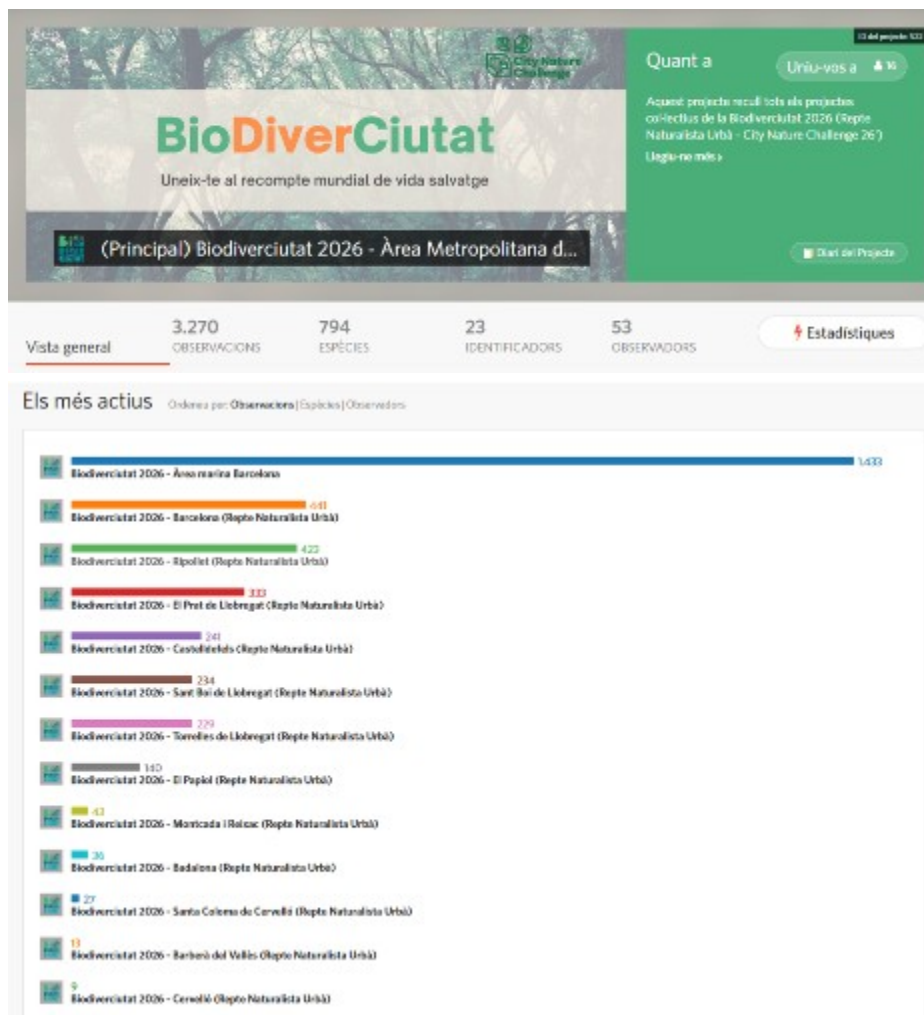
City Nature Challenge

BioDiverCiutat

Uneix-te al recompte mundial de vida salvatge

(Principal) Biodiverciutat 2026 - Àrea Metropolitana d...

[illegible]

Quant a

Uniu-vos a 16

Aquest projecte recull tots els projectes col·lectius de la Biodiverciutat 2026 (Repte Naturalista Urbà - City Nature Challenge 26')

Llegiu-ne més »

Diari del Projecte

Vista general

3.270 OBSERVACIONS

794 ESPÈCIES

23 IDENTIFICADORS

53 OBSERVADORS

Estadístiques

Els més actius Ordena per: Observacions | Espècies | Observadors

1.433 Biodiverciutat 2026 - Àrea marina Barcelona

641 Biodiverciutat 2026 - Barcelona (Repte Naturalista Urbà)

422 Biodiverciutat 2026 - Ripollet (Repte Naturalista Urbà)

333 Biodiverciutat 2026 - El Prat de Llobregat (Repte Naturalista Urbà)

241 Biodiverciutat 2026 - Castelldefels (Repte Naturalista Urbà)

234 Biodiverciutat 2026 - Sant Boi de Llobregat (Repte Naturalista Urbà)

229 Biodiverciutat 2026 - Torrelles de Llobregat (Repte Naturalista Urbà)

140 Biodiverciutat 2026 - El Papiol (Repte Naturalista Urbà)

42 Biodiverciutat 2026 - Montcada i Reixac (Repte Naturalista Urbà)

36 Biodiverciutat 2026 - Badalona (Repte Naturalista Urbà)

27 Biodiverciutat 2026 - Santa Coloma de Cervelló (Repte Naturalista Urbà)

13 Biodiverciutat 2026 - Barberà del Vallès (Repte Naturalista Urbà)

9 Biodiverciutat 2026 - Cervelló (Repte Naturalista Urbà)